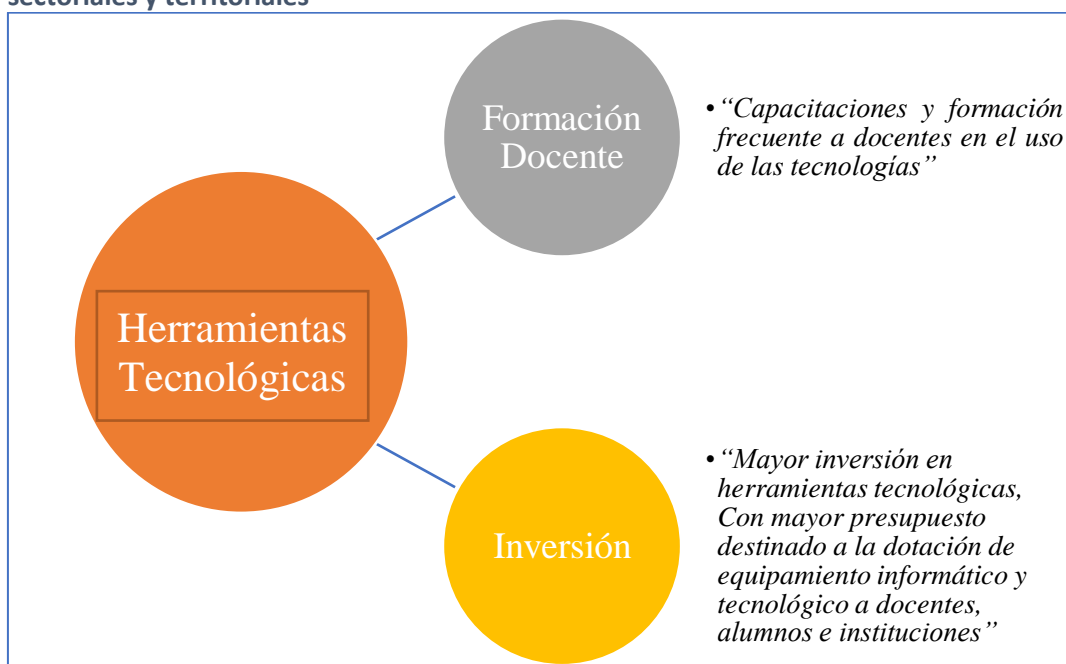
sectoriales y territoriales

Herramientas Tecnológicas

Formación Docente

• "Capacitaciones y formación frecuente a docentes en el uso de las tecnologías"

Inversión

• "Mayor inversión en herramientas tecnológicas, Con mayor presupuesto destinado a la dotación de equipamiento informático y tecnológico a docentes, alumnos e instituciones"